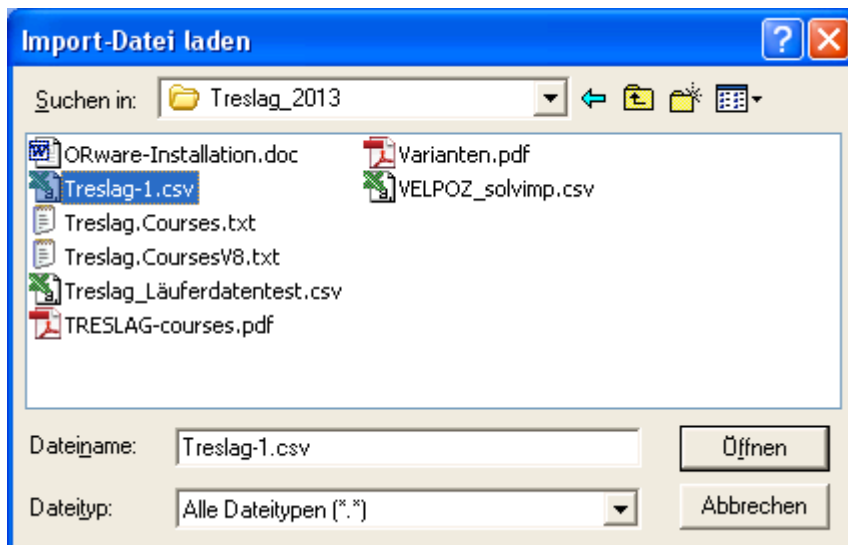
Import-Datei laden

Suchen in: Treslag_2013

ORware-Installation.doc
Treslag-1.csv
Treslag.Courses.txt
Treslag.CoursesV8.txt
Treslag_Läuferdatentest.csv
TRESLAG-courses.pdf
Varianten.pdf
VELPOZ_solvimp.csv

Dateiname: Treslag-1.csv
Öffnen

Dateityp: Alle Dateitypen (*.*)
Abbrechen